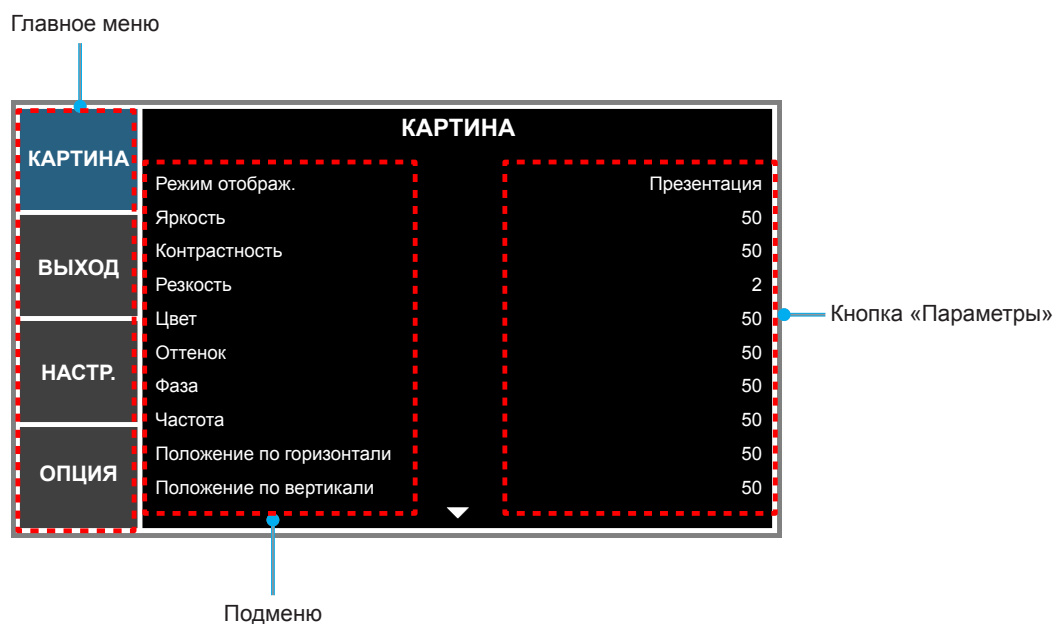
Главное меню

КАРТИНА
ВЫХОД
НАСТР.
ОПЦИЯ

КАРТИНА

| | |
|---|---|
| Режим отображ. | Презентация |
| Яркость | 50 |
| Контрастность | 50 |
| Резкость | 2 |
| Цвет | 50 |
| Оттенок | 50 |
| Фаза | 50 |
| Частота | 50 |
| Положение по горизонтали | 50 |
| Положение по вертикали | 50 |

Кнопка «Параметры»

Подменю